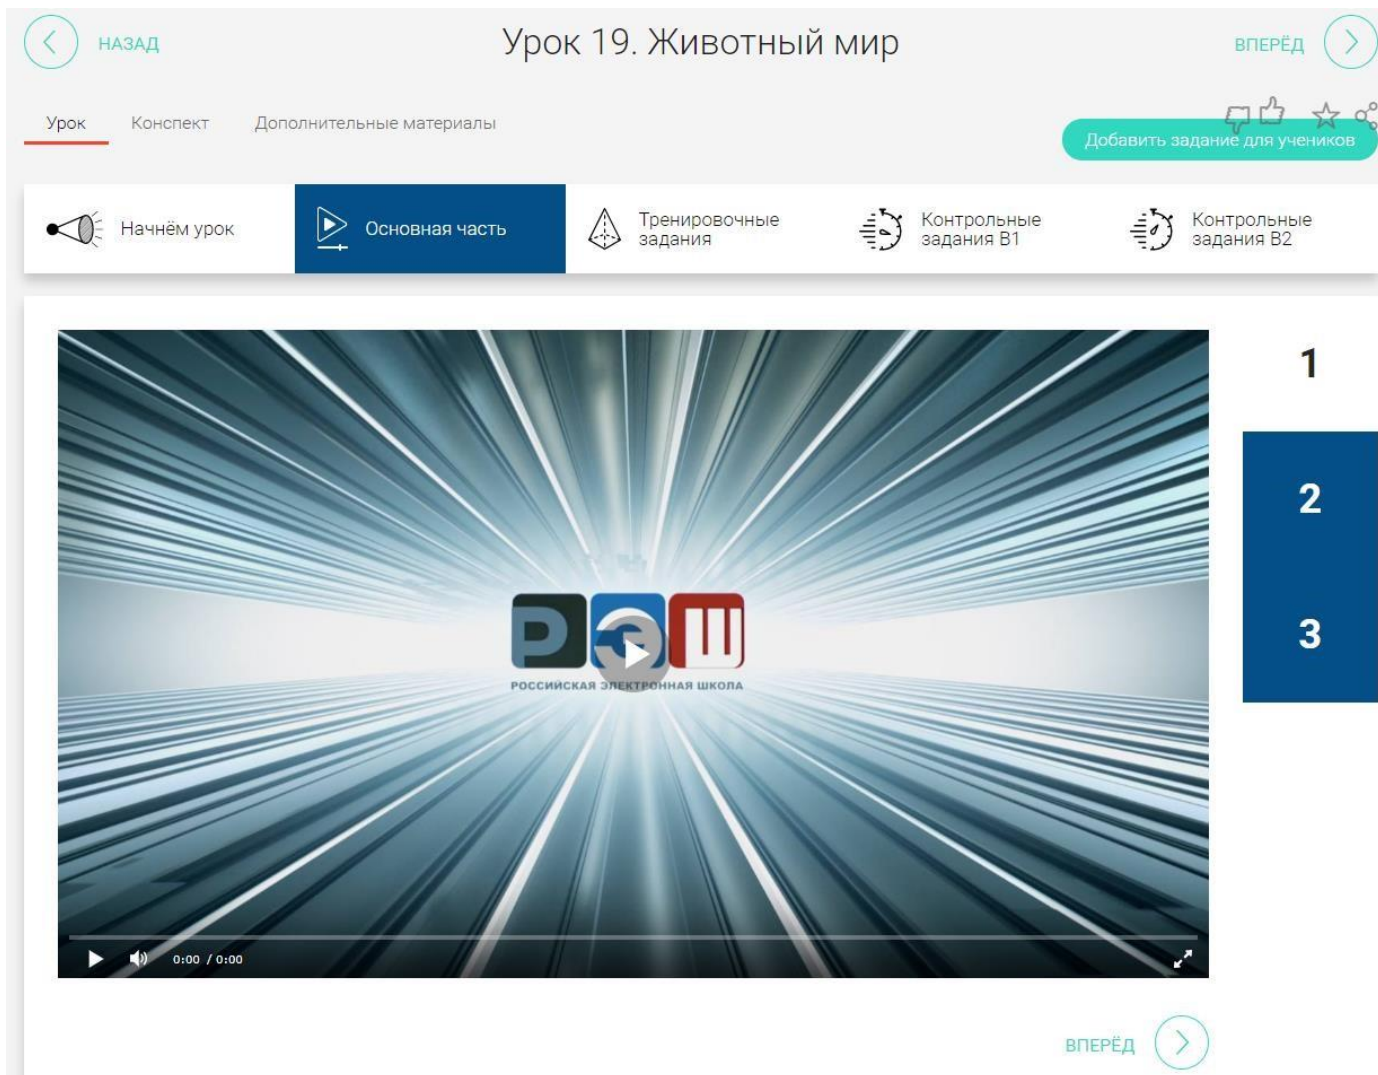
НАЗАД

Урок 19. Животный мир

ВПЕРЁД

Урок Конспект Дополнительные материалы

Добавить задание для учеников

Начнём урок

Основная часть

Тренировочные задания

Контрольные задания В1

Контрольные задания В2

РЭШ
РОССИЙСКАЯ ЭЛЕКТРОННАЯ ШКОЛА

0:00 / 0:00

1

2

3

ВПЕРЁД